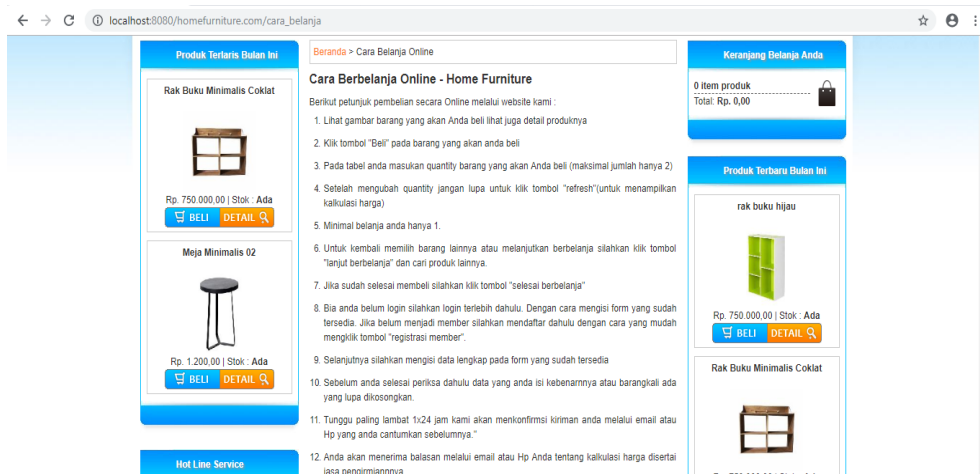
localhost:8080/homefurniture.com/cara_belanja

Produk Terlaris Bulan Ini

Rak Buku Minimalis Coklat

Rp. 750.000,00 | Stok : Ada

BELI DETAIL

Meja Minimalis 02

Rp. 1.200,00 | Stok : Ada

BELI DETAIL

Hot Line Service

Beranda > Cara Belanja Online

Cara Berbelanja Online - Home Furniture

Berikut petunjuk pembelian secara Online melalui website kami :

1. Lihat gambar barang yang akan Anda beli lihat juga detail produknya
2. Klik tombol "Beli" pada barang yang akan anda beli
3. Pada tabel anda masukan quantity barang yang akan Anda beli (maksimal jumlah hanya 2)
4. Setelah mengubah quantity jangan lupa untuk klik tombol "refresh"(untuk menampilkan kalkulasi harga)
5. Minimal belanja anda hanya 1.
6. Untuk kembali memilih barang lainnya atau melanjutkan berbelanja silahkan klik tombol "lanjut berbelanja" dan cari produk lainnya.
7. Jika sudah selesai membeli silahkan klik tombol "selesai berbelanja"
8. Bia anda belum login silahkan login terlebih dahulu. Dengan cara mengisi form yang sudah tersedia. Jika belum menjadi member silahkan mendaftar dahulu dengan cara yang mudah mengklik tombol "registrasi member".
9. Selanjutnya silahkan mengisi data lengkap pada form yang sudah tersedia
10. Sebelum anda selesai periksa dahulu data yang anda isi kebenarnnya atau barangkali ada yang lupa dikosongkan.
11. Tunggu paling lambat 1x24 jam kami akan menkonfirmsi kiriman anda melalui email atau Hp yang anda cantumkan sebelumnya."
12. Anda akan menerima balasan melalui email atau Hp Anda tentang kalkulasi harga disertai jasa pengirimannya

Keranjang Belanja Anda

0 item produk
Total: Rp. 0,00

Produk Terbaru Bulan Ini

rak buku hijau

Rp. 750.000,00 | Stok : Ada

BELI DETAIL

Rak Buku Minimalis Coklat